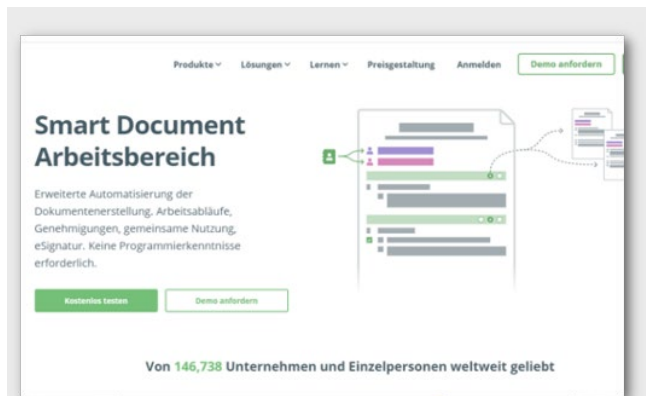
Produkte Lösungen Lernen Preisgestaltung Anmelden Demo anfordern

Smart Document Arbeitsbereich

Erweiterte Automatisierung der Dokumentenerstellung, Arbeitsabläufe, Genehmigungen, gemeinsame Nutzung, eSignatur. Keine Programmierkenntnisse erforderlich.

Kostenlos testen Demo anfordern

Von 146,738 Unternehmen und Einzelpersonen weltweit geliebt